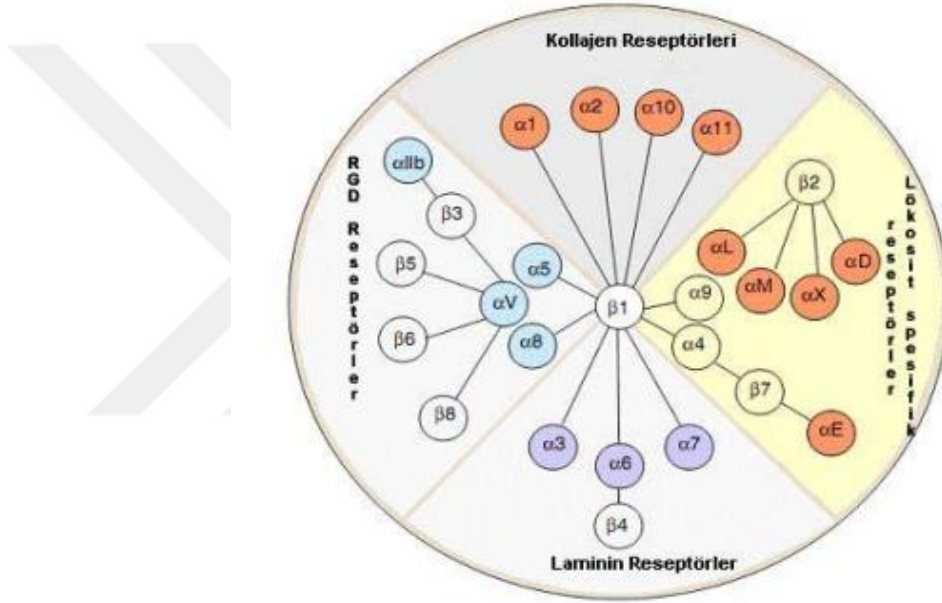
Kollajen Reseptörleri

$\alpha$1
$\alpha$2
$\alpha$10
$\alpha$11

RGD Reseptörler

$\alpha$IIb
$\beta$3
$\beta$5
$\alpha$5
$\alpha$V
$\beta$6
$\alpha$8
$\beta$8

$\beta$1

Lökosit spesifik reseptörler

$\beta$2
$\alpha$L
$\alpha$M
$\alpha$X
$\alpha$D
$\alpha$9
$\alpha$4
$\beta$7
$\alpha$E

$\alpha$3
$\alpha$6
$\alpha$7
$\beta$4

Laminin Reseptörler